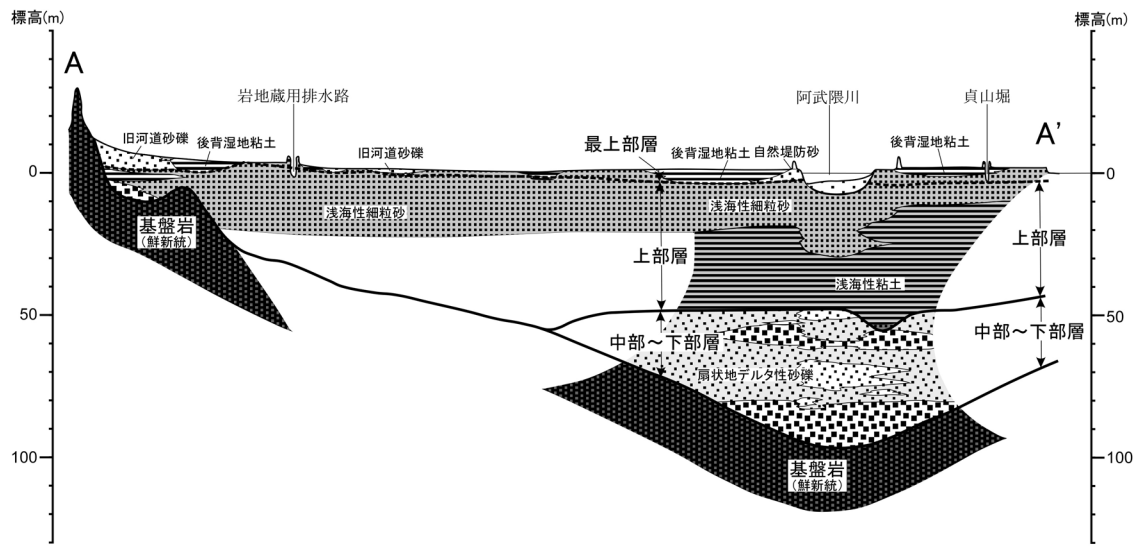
標高(m)
標高(m)
A
A'
岩地蔵用排水路
阿武隈川
貞山堀
旧河道砂礫
後背湿地粘土
旧河道砂礫
最上部層
後背湿地粘土
自然堤防砂
後背湿地粘土
0
0
浅海性細粒砂
浅海性細粒砂
基盤岩
(鮮新統)
上部層
上部層
浅海性粘土
50
50
中部～下部層
中部～下部層
扇状地デルタ性砂礫
100
100
基盤岩
(鮮新統)